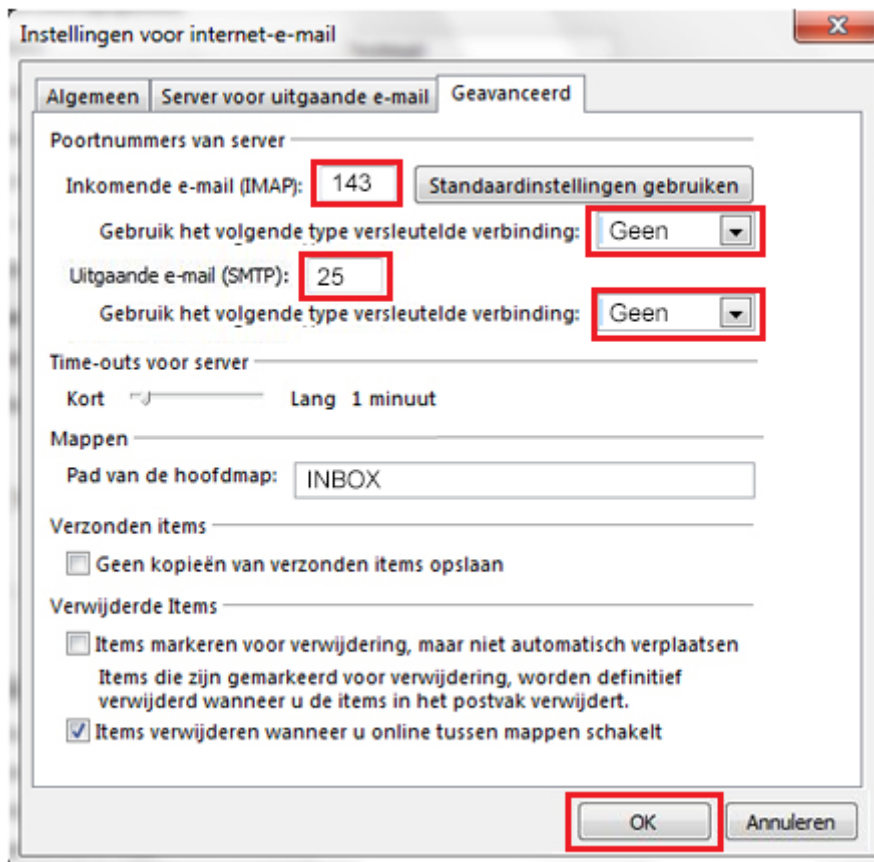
Instellingen voor internet-e-mail

Algemeen | Server voor uitgaande e-mail | Geavanceerd

Poortnummers van server

Inkomende e-mail (IMAP): 143 Standaardinstellingen gebruiken

Gebruik het volgende type versleutelde verbinding: Geen

Uitgaande e-mail (SMTP): 25

Gebruik het volgende type versleutelde verbinding: Geen

Time-outs voor server

Kort Lang 1 minuut

Mappen

Pad van de hoofdmap: INBOX

Verzonden items

Geen kopieën van verzonden items opslaan

Verwijderde Items

Items markeren voor verwijdering, maar niet automatisch verplaatsen

Items die zijn gemarkeerd voor verwijdering, worden definitief verwijderd wanneer u de items in het postvak verwijdert.

Items verwijderen wanneer u online tussen mappen schakelt

OK Annuleren